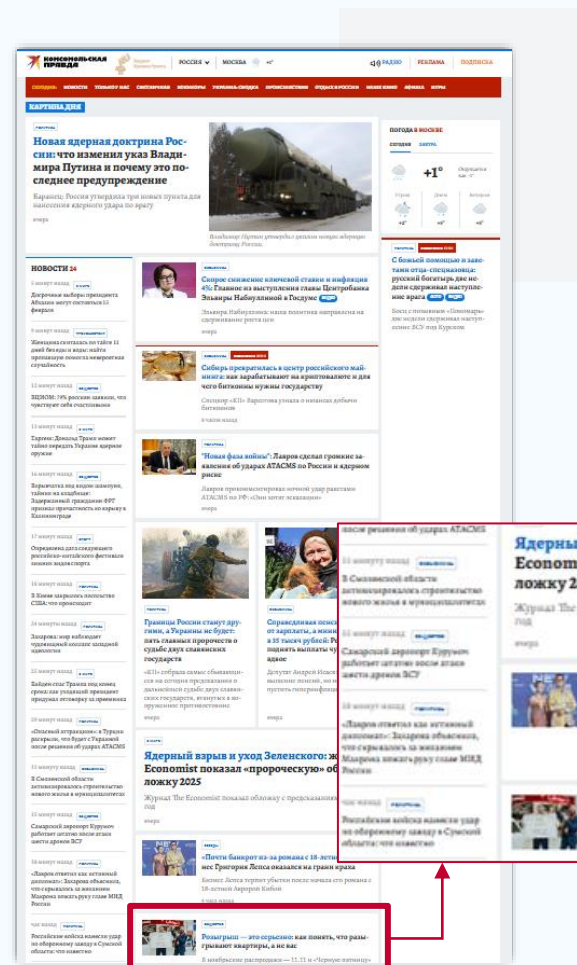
КОМСОМОЛЬСКАЯ ПРАВДА

РОССИЯ МОСКВА +4°

РАДИО РЕКЛАМА ПОДПИСКА

КАРТИНА ДНЯ

Новая ядерная доктрина России: что изменил указ Владимира Путина и почему это последнее предупреждение

Карасев: Россия утвердила три новых пункта для нанесения ядерного удара по врагу

ПОГОДА В МОСКВЕ

+1°

НОВОСТИ 24

Скорое снижение ключевой ставки и инфляция 4%: Главное из выступления главы Центробанка Эльвиры Набиуллиной в Госдуме

Сибирь превратилась в центр российского майнинга: как зарабатывают на криптовалюте и для чего биткоины нужны государству

"Новая фаза войны": Лавров сделал громкие заявления об ударах ATACMS по России и ядерном риске

С божьей помощью и заставами отца-спецназовца: русский богатырь две недели сдерживал наступление врага

Границы России станут другими, а Украины не будет: пять главных пророчеств о судьбе двух славянских государств

Справедливая пенсия от зарплаты, а минимум в 35 тысяч рублей

Ядерный взрыв и уход Зеленского: журнал Economist показал «пророческую» обложку 2025

Журнал The Economist показал обложку с предсказаниями

«Почти банкрот из-за романа с 18-летней»: как Григория Лепса оказалась на грани краха

Розыгрыш — это серьезно: как понять, что разыгрывают квартиры, а не вас

после решения об ударах ATACMS

В Смоленской области автомобилеразбился строительство нового жилья в муниципалитетах

Самарский аэропорт Курумоч работает штатно после атаки шести дронов ВСУ

«Лавров ответил как истинный дипломат»: Захарова объяснила, что скрывалось за внезапным Марвона пожать руку главе МИД России

Российские войска нанесли удар по оборонному заводу в Сумской области: что известно

Ядерны
Econom
ложку 2
Журнал The
год